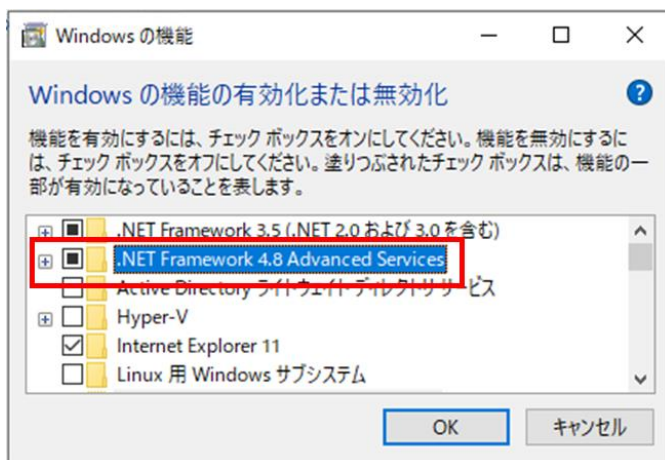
Windows の機能

Windows の機能の有効化または無効化

機能を有効にするには、チェック ボックスをオンにしてください。機能を無効にするには、チェック ボックスをオフにしてください。塗りつぶされたチェック ボックスは、機能の一部が有効になっていることを表します。

.NET Framework 3.5 (.NET 2.0 および 3.0 を含む)
.NET Framework 4.8 Advanced Services
Active Directory ライトウェイト ディレクトリ サービス
Hyper-V
Internet Explorer 11
Linux 用 Windows サブシステム

OK
キャンセル